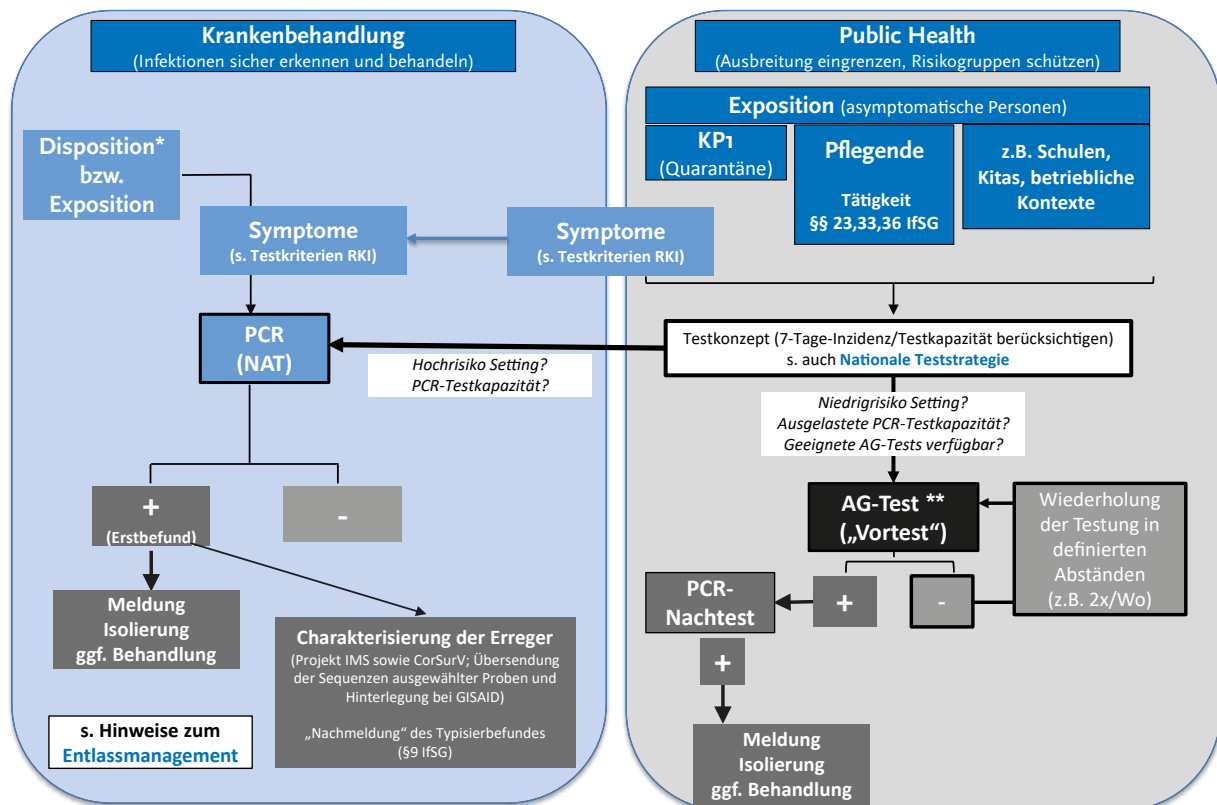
Krankenbehandlung
(Infektionen sicher erkennen und behandeln)

Disposition* bzw. Exposition

Symptome
(s. Testkriterien RKI)

PCR
(NAT)

Hochrisiko Setting?
PCR-Testkapazität?

+
(Erstbefund)

-

Meldung
Isolierung
ggf. Behandlung

Charakterisierung der Erreger
(Projekt IMS sowie CorSurV; Übersendung der Sequenzen ausgewählter Proben und Hinterlegung bei GISAID)

„Nachmeldung" des Typisierbefundes (§9 IfSG)

s. Hinweise zum Entlassmanagement

Public Health
(Ausbreitung eingrenzen, Risikogruppen schützen)

Exposition (asymptomatische Personen)

KP1
(Quarantäne)

Pflegende

Tätigkeit
§§ 23,33,36 IfSG

z.B. Schulen, Kitas, betriebliche Kontexte

Symptome
(s. Testkriterien RKI)

Testkonzept (7-Tage-Inzidenz/Testkapazität berücksichtigen)
s. auch Nationale Teststrategie

Niedrigrisiko Setting?
Ausgelastete PCR-Testkapazität?
Geeignete AG-Tests verfügbar?

AG-Test **
(„Vortest")

Wiederholung der Testung in definierten Abständen (z.B. 2x/Wo)

PCR-Nachtest

+

-

+

Meldung
Isolierung
ggf. Behandlung